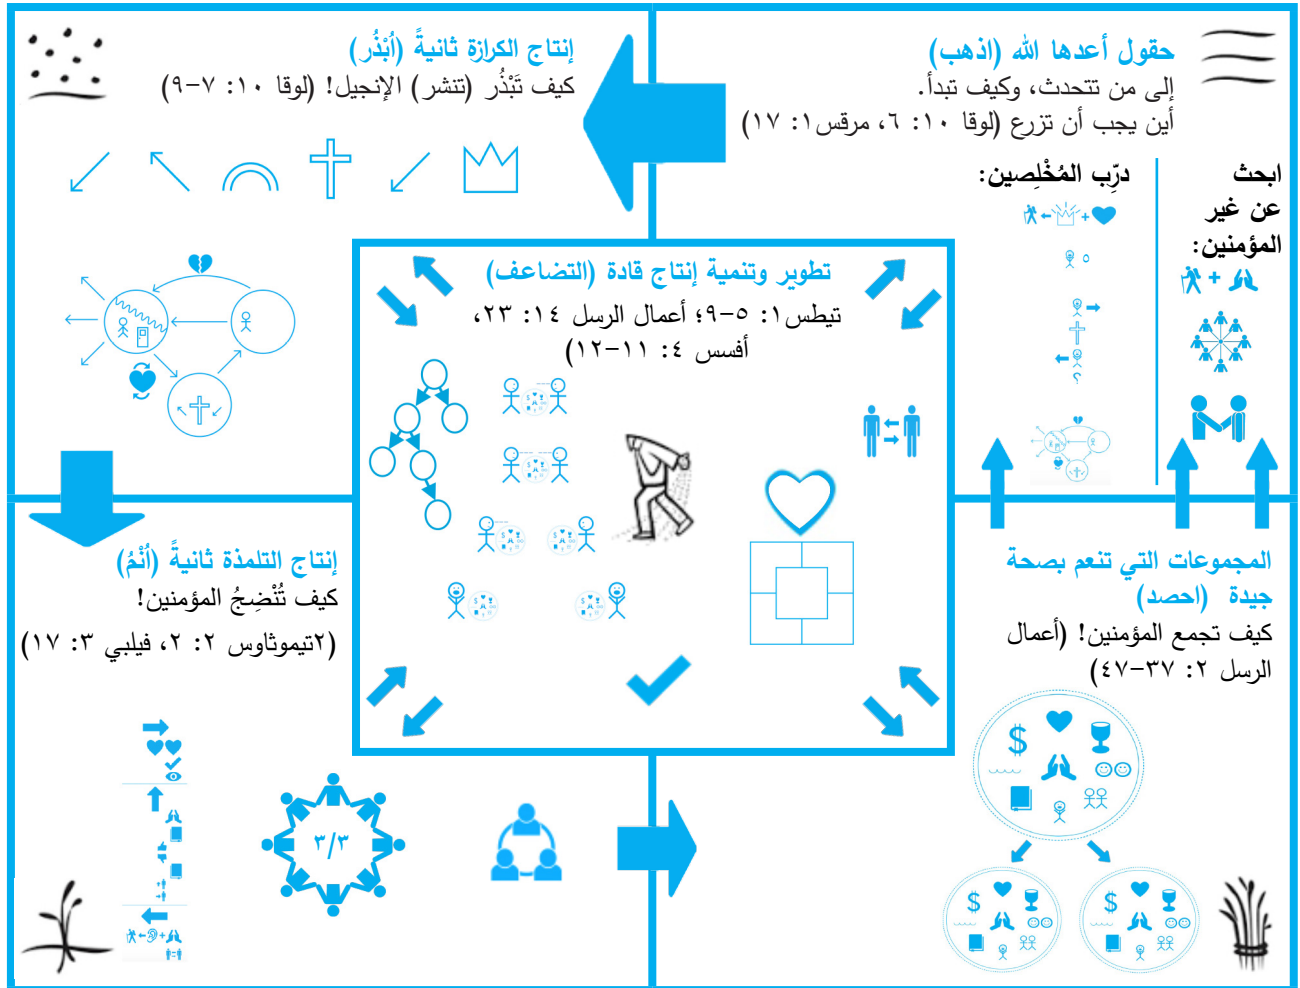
حقول أعدها الله (اذهب)
إلى من تتحدث، وكيف تبدأ.
أين يجب أن تزرع (لوقا ١٠: ٦، مرقس١: ١٧

إنتاج الكرازة ثانيةً (أبْذُر)
كيف تَبْذُر (تنشر) الإنجيل! (لوقا ١٠: ٧-٩)

ابحث عن غير المؤمنين:

درِّب المُخْلِصين:

تطوير وتنمية إنتاج قادة (التضاعف)
تيطس١: ٥-٩؛ أعمال الرسل ١٤: ٢٣، أفسس ٤: ١١-١٢)

إنتاج التلمذة ثانيةً (أنْمُ)
كيف تُنْضِجُ المؤمنين!
(٢تيموثاوس ٢: ٢، فيلبي ٣: ١٧

المجموعات التي تنعم بصحة جيدة (احصد)
كيف تجمع المؤمنين! (أعمال الرسل ٢: ٣٧-٤٧)

٣/٣